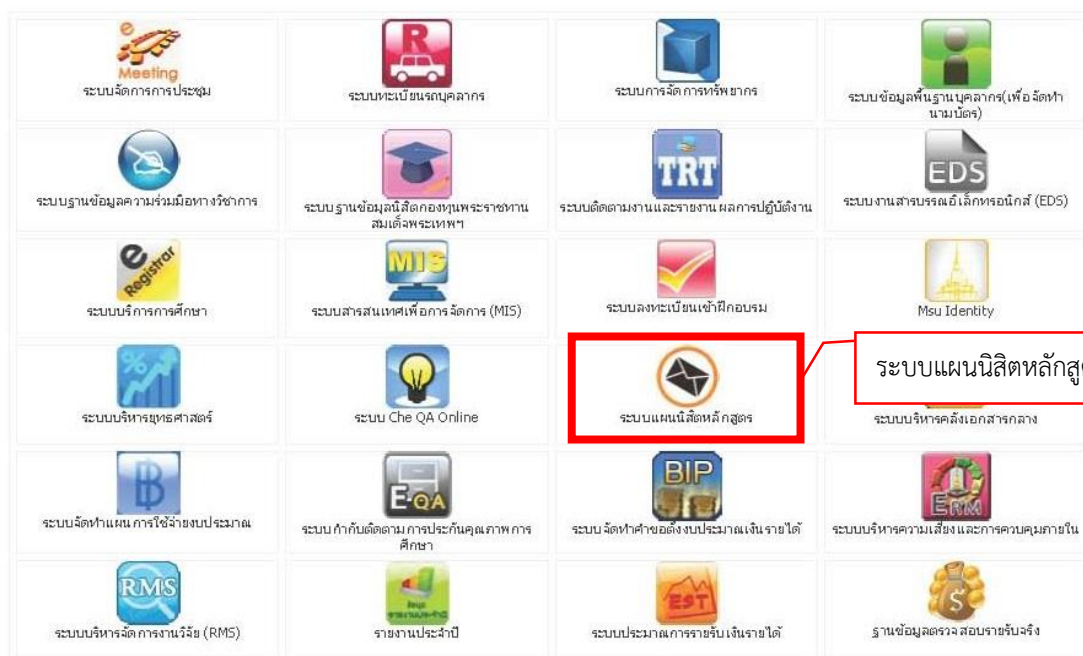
e Meeting
ระบบจัดการการประชุม

R
ระบบทะเบียนรถบุคลากร

ระบบการจัดการทรัพยากร

ระบบข้อมูลพื้นฐานบุคลากร(เพื่อจัดทำนามบัตร)

ระบบฐานข้อมูลความร่วมมือทางวิชาการ

ระบบฐานข้อมูลนิสิตกองทุนพระราชทานสมเด็จพระเทพฯ

TRT
ระบบติดตามงานและรายงานผลการปฏิบัติงาน

EDS
ระบบงานสารบรรณอิเล็กทรอนิกส์ (EDS)

e Registrar
ระบบบริการการศึกษา

MIS
ระบบสารสนเทศเพื่อการจัดการ (MIS)

ระบบลงทะเบียนเข้าฝึกอบรม

Msu Identity

ระบบแผนนิสิตหลักสู

ระบบบริหารยุทธศาสตร์

ระบบ Che QA Online

ระบบแผนนิสิตหลักสูตร

ระบบบริหารคลังเอกสารกลาง

ระบบจัดทำแผนการใช้จ่ายงบประมาณ

E-QA
ระบบกำกับติดตามการประกันคุณภาพการศึกษา

BIP
ระบบจัดทำคำขอตั้งงบประมาณเงินรายได้

ERM
ระบบบริหารความเสี่ยงและการควบคุมภายใน

RMS
ระบบบริหารจัดการงานวิจัย (RMS)

รายงานประจำปี

EST
ระบบประมาณการรายรับเงินรายได้

$
ฐานข้อมูลตรวจสอบรายรับจริง